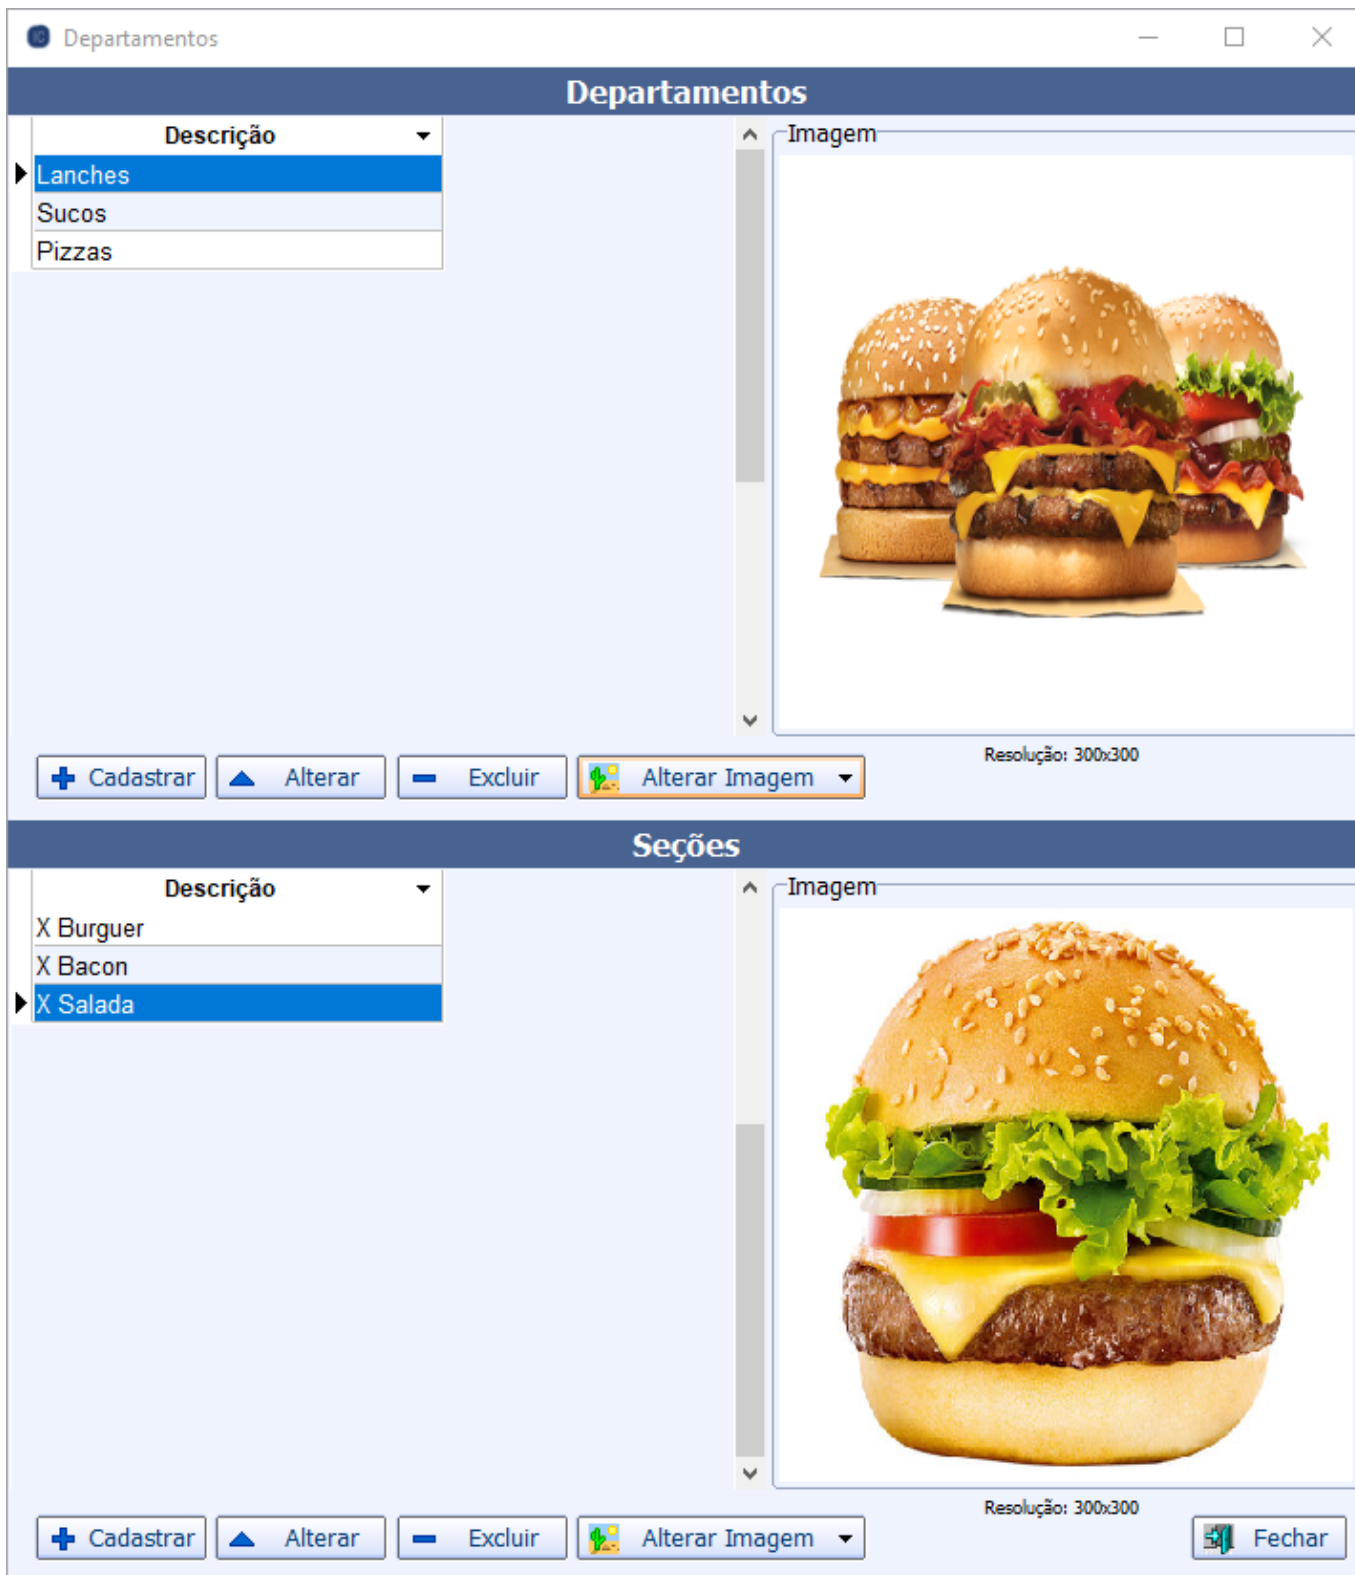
Departamentos

Departamentos

| Descrição |
|---|
| Lanches |
| Sucos |
| Pizzas |

Imagem

Resolução: 300x300

Cadastrar Alterar Excluir Alterar Imagem

Seções

| Descrição |
|---|
| X Burguer |
| X Bacon |
| X Salada |

Imagem

Resolução: 300x300

Cadastrar Alterar Excluir Alterar Imagem Fechar